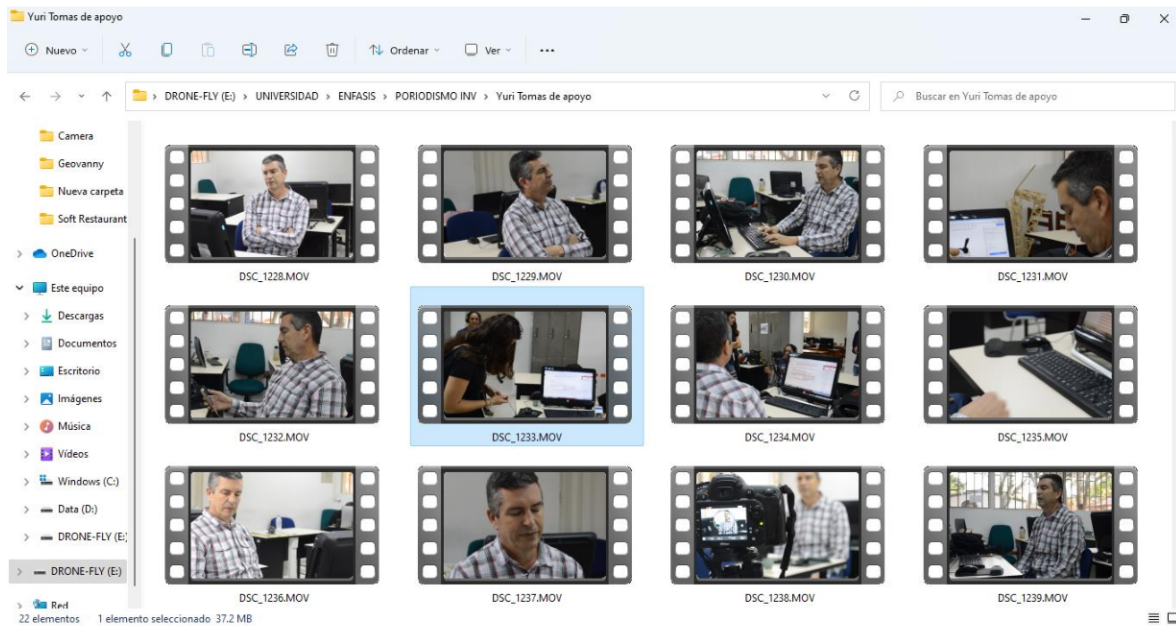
Yuri Tomas de apoyo

Nuevo
Ordenar
Ver
...

DRONE-FLY (E:) > UNIVERSIDAD > ENFASIS > PORIODISMO INV > Yuri Tomas de apoyo

Buscar en Yuri Tomas de apoyo

Camera
Geovanny
Nueva carpeta
Soft Restaurant
OneDrive
Este equipo
Descargas
Documentos
Escritorio
Imágenes
Música
Vídeos
Windows (C:)
Data (D:)
DRONE-FLY (E:)
DRONE-FLY (E:)
Red

DSC_1228.MOV
DSC_1229.MOV
DSC_1230.MOV
DSC_1231.MOV
DSC_1232.MOV
DSC_1233.MOV
DSC_1234.MOV
DSC_1235.MOV
DSC_1236.MOV
DSC_1237.MOV
DSC_1238.MOV
DSC_1239.MOV

22 elementos 1 elemento seleccionado 37.2 MB